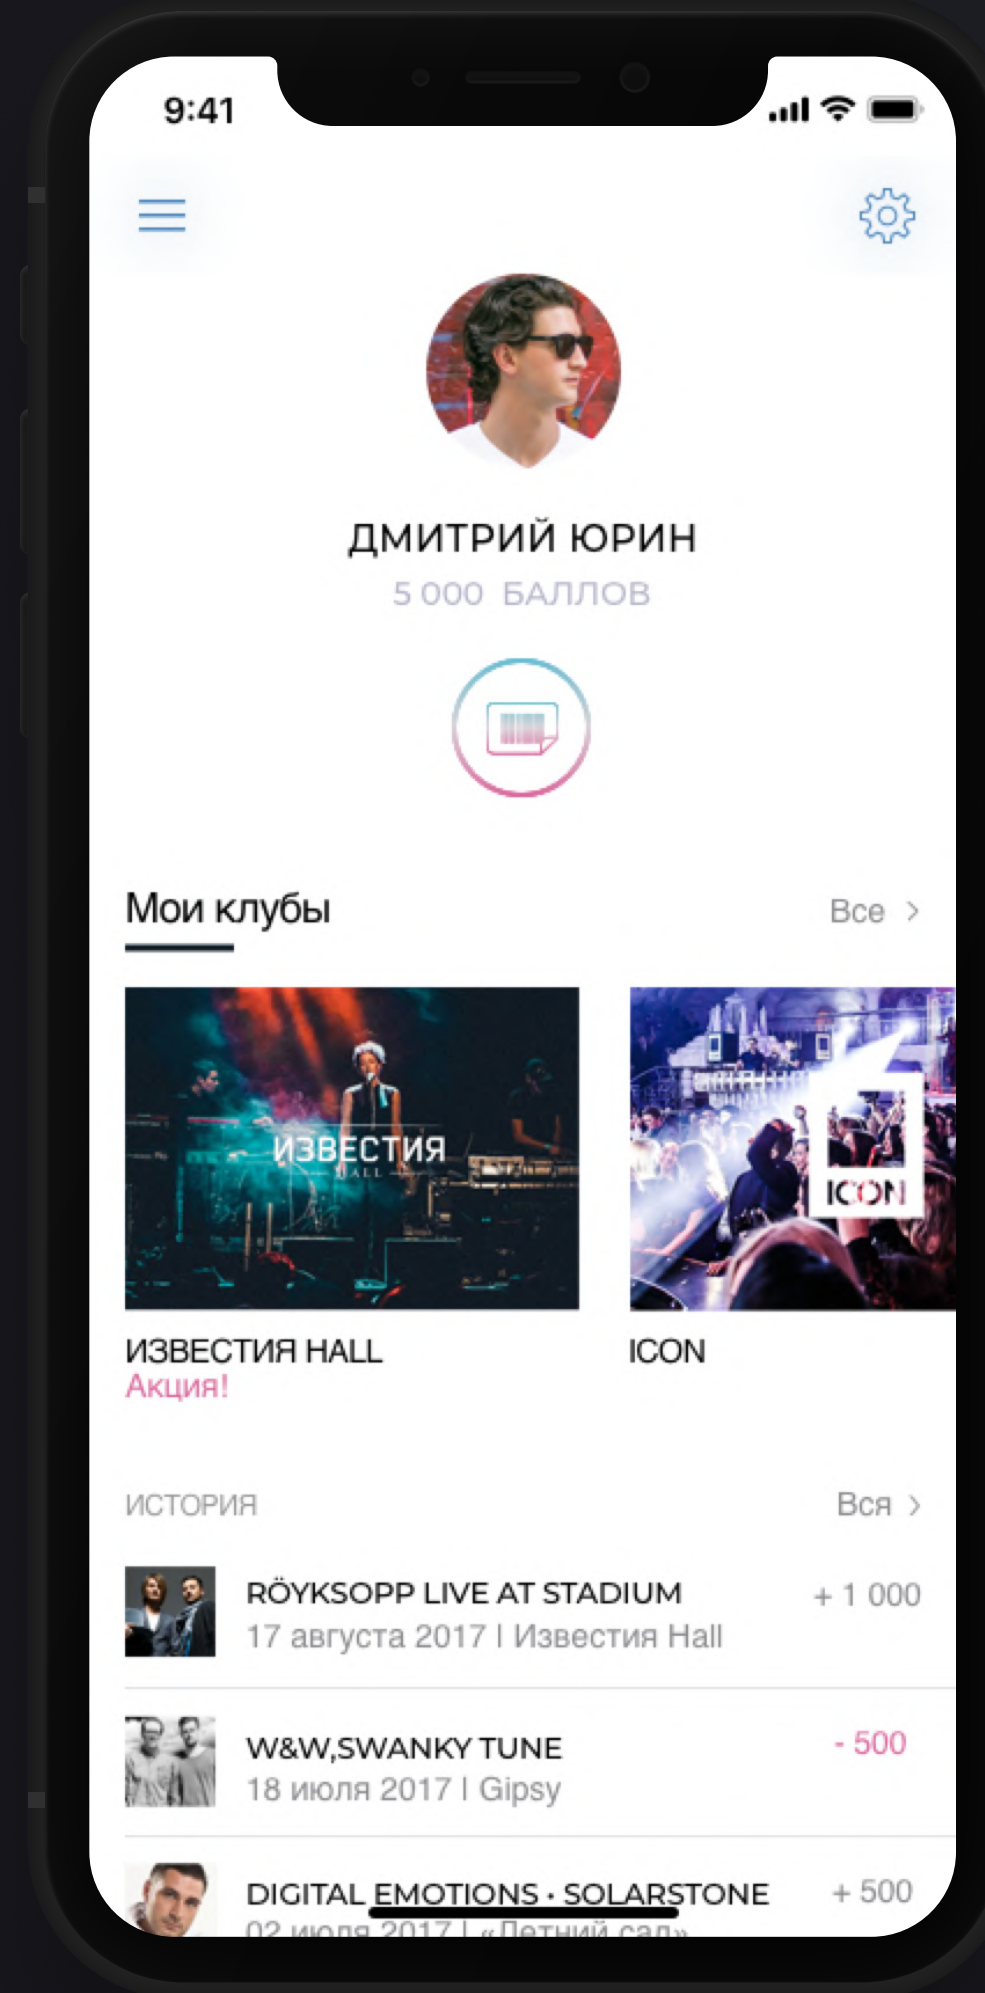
9:41

ДМИТРИЙ ЮРИН
5 000 БАЛЛОВ

Мои клубы
Все >

ИЗВЕСТИЯ HALL

ICON

ИЗВЕСТИЯ HALL
Акция!

ICON

ИСТОРИЯ
Вся >

RÖYKSOPP LIVE AT STADIUM
17 августа 2017 I Известия Hall
+ 1 000

W&W,SWANKY TUNE
18 июля 2017 I Gipsy
- 500

DIGITAL EMOTIONS · SOLARSTONE
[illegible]
+ 500